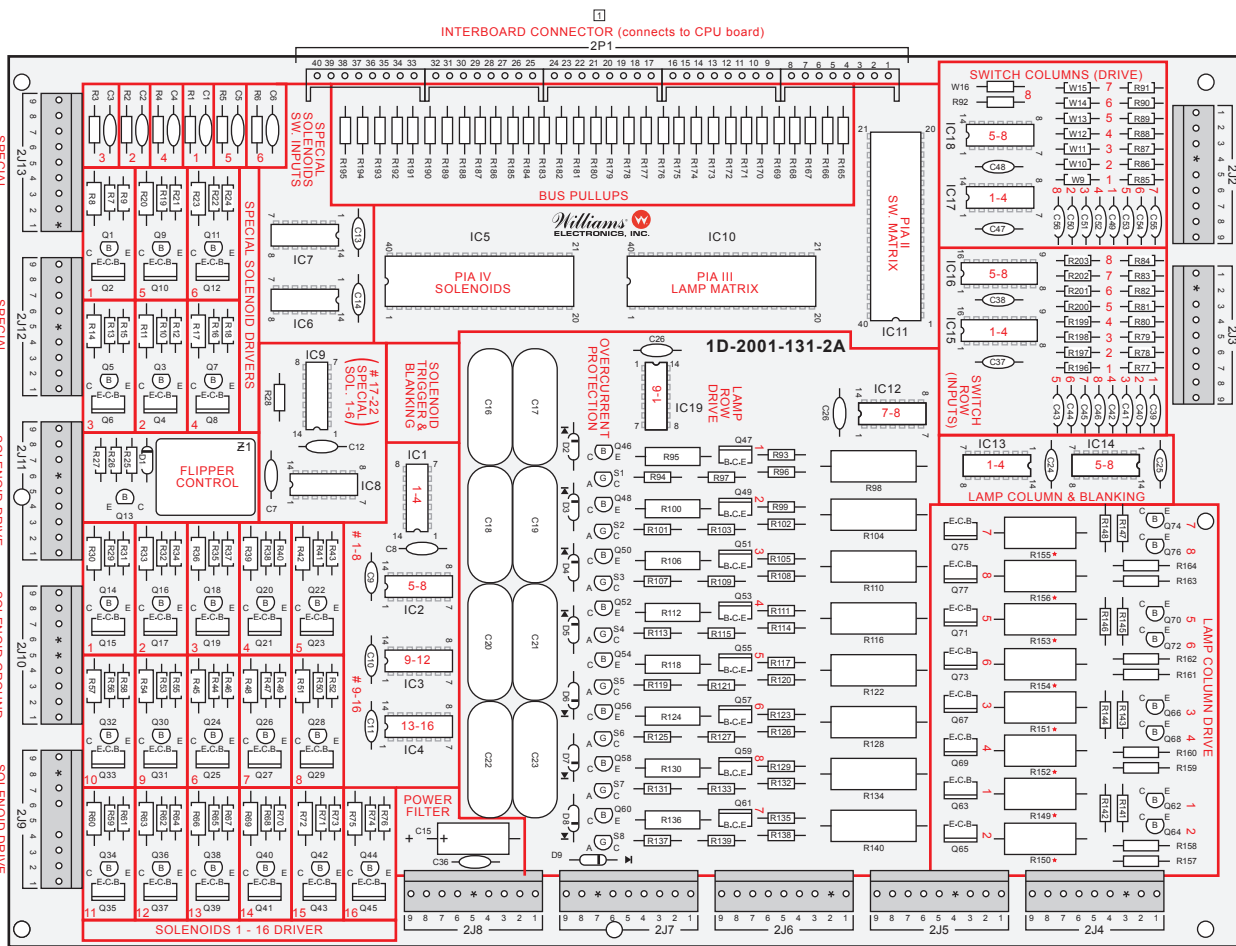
1
INTERBOARD CONNECTOR (connects to CPU board)
2P1
40 39 38 37 36 35 34 33 32 31 30 29 28 27 26 25 24 23 22 21 20 19 18 17 16 15 14 13 12 11 10 9 8 7 6 5 4 3 2 1

SWITCH COLUMNS (DRIVE)
W16 R92 8
W15 7 R91
W14 6 R90
W13 5 R89
W12 4 R88
W11 3 R87
W10 2 R86
W9 1 R85
IC18 5-8
C48
IC17 1-4
C47
8 7 6 5 4 3 2 1
C56 C50 C51 C52 C49 C53 C54 C55

R3 C3 R2 C2 R4 C4 R1 C1 R5 C5 R6 C6
3 2 4 1 5 6
SPECIAL SOLENOID SW. INPUTS

R195 R194 R193 R192 R191 R190 R189 R188 R187 R186 R185 R184 R183 R182 R181 R180 R179 R178 R177 R176 R175 R174 R173 R172 R171 R170 R169 R168 R167 R166 R165
BUS PULLUPS

Williams ELECTRONICS, INC.

21 20
PIA II SW. MATRIX
IC11
40 1

2J13
9 8 7 6 5 4 3 2 1
SPECIAL

R8 R7 R9 R20 R19 R21 R23 R22 R24
Q1 Q9 Q11
C B E C B E C B E
E-C-B E-C-B E-C-B
Q2 Q10 Q12
1 5 6
SPECIAL SOLENOID DRIVERS

IC7 C13
IC6 C14
IC5 IC10
40 21 40 21
PIA IV SOLENOIDS
PIA III LAMP MATRIX
1 20 1 20

SWITCH ROW (INPUTS)
IC16 5-8
C38
IC15 1-4
C37
R203 8 R84
R202 7 R83
R201 6 R82
R200 5 R81
R199 4 R80
R198 3 R79
R197 2 R78
R196 1 R77
5 4 6 7 8 3 2 1
C43 C44 C45 C46 C42 C41 C40 C39

2J2
1 2 3 4 5 6 7 8 9
2J3
1 2 3 4 5 6 7 8 9

2J12
9 8 7 6 5 4 3 2 1
SPECIAL
R14 R13 R15 R11 R10 R12 R17 R16 R18
Q5 Q3 Q7
E-C-B
Q6 Q4 Q8
3 2 4

IC9 R28
14 7 8
C12
(# 17-22 SPECIAL SOL. 1-6)
SOLENOID TRIGGER & BLANKING

C26
OVERCURRENT PROTECTION
1-8
IC19
LAMP ROW DRIVE
1D-2001-131-2A
IC12 7-8
C29

2J11
SOLENOID DRIVE
R27 R26 R25
Z1
FLIPPER CONTROL
Q13
C7
IC8
IC1 1-4
C8
C16 C17 C18 C19 C20 C21 C22 C23

IC13 1-4 C24 IC14 5-8 C25
LAMP COLUMN & BLANKING

D2 Q46 S1 R95 Q47 R93 R96 R94 R97 R98 1
D3 Q48 S2 R100 Q49 R99 R102 R101 R103 R104 2
D4 Q50 S3 R106 Q51 R105 R108 R107 R109 R110 3
D5 Q52 S4 R112 Q53 R111 R114 R113 R115 R116 4
D6 Q54 S5 R118 Q55 R117 R120 R119 R121 R122 5
D6 Q56 S6 R124 Q57 R123 R126 R125 R127 R128 6
D7 Q58 S7 R130 Q59 R129 R132 R131 R133 R134 8
D8 Q60 S8 R136 Q61 R135 R138 R137 R139 R140 7
B-C-E

R30 R29 R31 R33 R32 R34 R36 R35 R37 R39 R38 R40 R42 R41 R43
Q14 Q16 Q18 Q20 Q22
Q15 Q17 Q19 Q21 Q23
1 2 3 4 5
# 1-8
C9 5-8 IC2
C10 9-12 IC3
# 9-16
C11 13-16 IC4

2J10
SOLENOID GROUND
R57 R56 R58 R54 R53 R55 R45 R44 R46 R48 R47 R49 R51 R50 R52
Q32 Q30 Q24 Q26 Q28
Q33 Q31 Q25 Q27 Q29
10 9 6 7 8

2J9
SOLENOID DRIVE
R60 R59 R61 R63 R62 R64 R66 R65 R67 R69 R68 R70 R72 R71 R73 R75 R74 R76
Q34 Q36 Q38 Q40 Q42 Q44
Q35 Q37 Q39 Q41 Q43 Q45
11 12 13 14 15 16
SOLENOIDS 1 - 16 DRIVER

POWER FILTER
C15 + +
C36
D9

LAMP COLUMN DRIVE
Q75 7 R155* R148 R147 Q74 7 Q76 8
Q77 8 R156* R164 R163
Q71 5 R153* R146 R145 Q70 5 Q72 6
Q73 6 R154* R162 R161
Q67 3 R151* R144 R143 Q66 3 Q68 4
Q69 4 R152* R160 R159
Q63 1 R149* R142 R141 Q62 1 Q64 2
Q65 2 R150* R158 R157

2J8 2J7 2J6 2J5 2J4
9 8 7 6 5 4 3 2 1